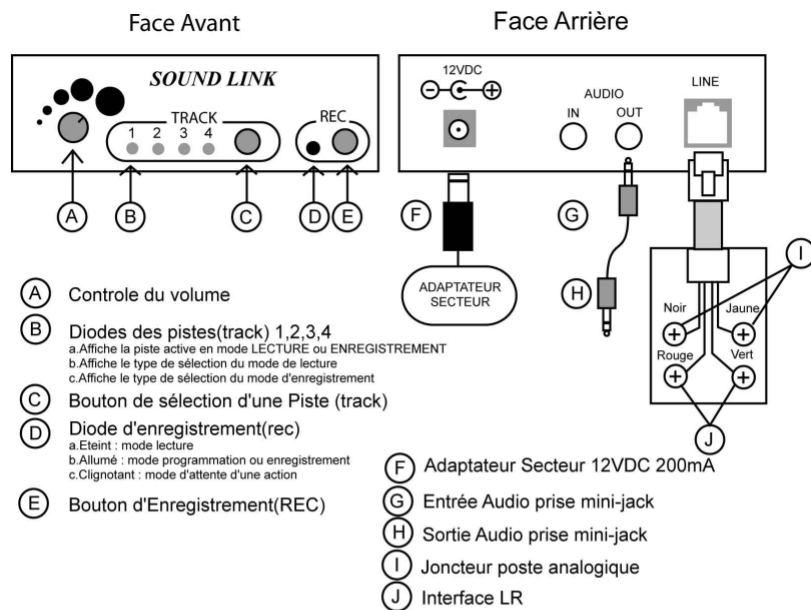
Face Avant

Face Arrière

SOUND LINK

TRACK
1 2 3 4

REC

A B C D E

12VDC

AUDIO
IN OUT

LINE

F G

ADAPTATEUR SECTEUR

H

I

Noir Jaune
Rouge Vert

J

(A) Controle du volume

(B) Diodes des pistes(track) 1,2,3,4
a.Affiche la piste active en mode LECTURE ou ENREGISTREMENT
b.Affiche le type de sélection du mode de lecture
c.Affiche le type de sélection du mode d'enregistrement

(C) Bouton de sélection d'une Piste (track)

(D) Diode d'enregistrement(rec)
a.Eteint : mode lecture
b.Allumé : mode programmation ou enregistrement
c.Clignotant : mode d'attente d'une action

(E) Bouton d'Enregistrement(REC)

(F) Adaptateur Secteur 12VDC 200mA

(G) Entrée Audio prise mini-jack

(H) Sortie Audio prise mini-jack

(I) Joncteur poste analogique

(J) Interface LR